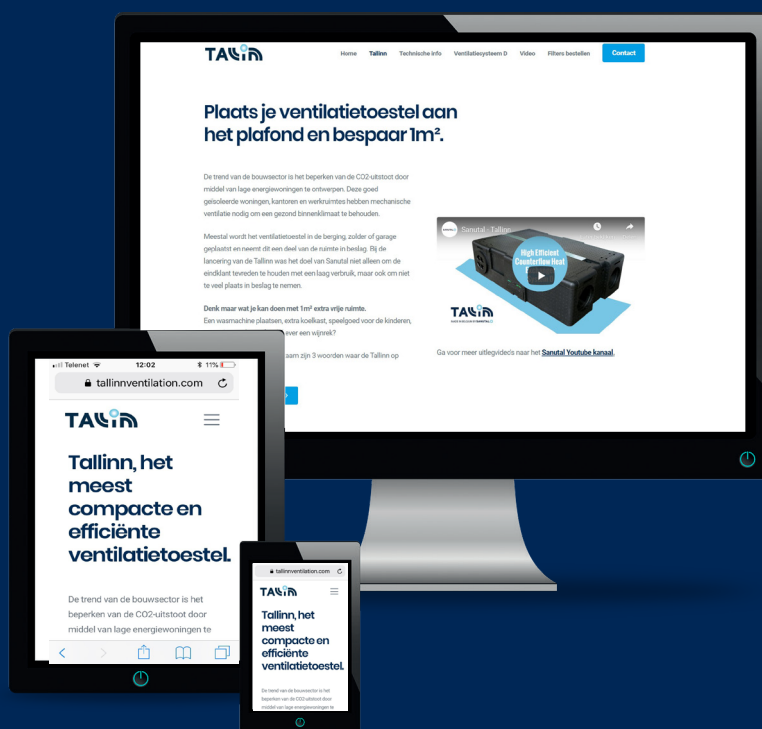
TALLINN

Home Tallinn Technische info Ventilatiesysteem D Video Filters bestellen Contact

Plaats je ventilatietoestel aan het plafond en bespaar 1m².

De trend van de bouwsector is het beperken van de CO2-uitstoot door middel van lage energiewoningen te ontwerpen. Deze goed geïsoleerde woningen, kantoren en werkruimtes hebben mechanische ventilatie nodig om een gezond binnenklimaat te behouden.

Meestal wordt het ventilatietoestel in de berging, zolder of garage geplaatst en neemt dit een deel van de ruimte in beslag. Bij de lancering van de Tallinn was het doel van Sanutal niet alleen om de eindklant tevreden te houden met een laag verbruik, maar ook om niet te veel plaats in beslag te nemen.

Denk maar wat je kan doen met 1m² extra vrije ruimte.
Een wasmachine plaatsen, extra koelkast, speelgoed voor de kinderen, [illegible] ever een wijnrek?

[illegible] aan zijn 3 woorden waar de Tallinn op

Sanutal - Tallinn

High Efficient Counterflow Heat

TALLINN

Ga voor meer uitlegvideo's naar het Sanutal Youtube kanaal.

Telenet 12:02 11%
tallinnventilation.com

TALLINN

Tallinn, het meest compacte en efficiënte ventilatietoestel.

De trend van de bouwsector is het beperken van de CO2-uitstoot door middel van lage energiewoningen te

tallinnventilation.com

TALLINN

Tallinn, het meest compacte en efficiënte ventilatietoestel.

De trend van de bouwsector is het beperken van de CO2-uitstoot door middel van lage energiewoningen te